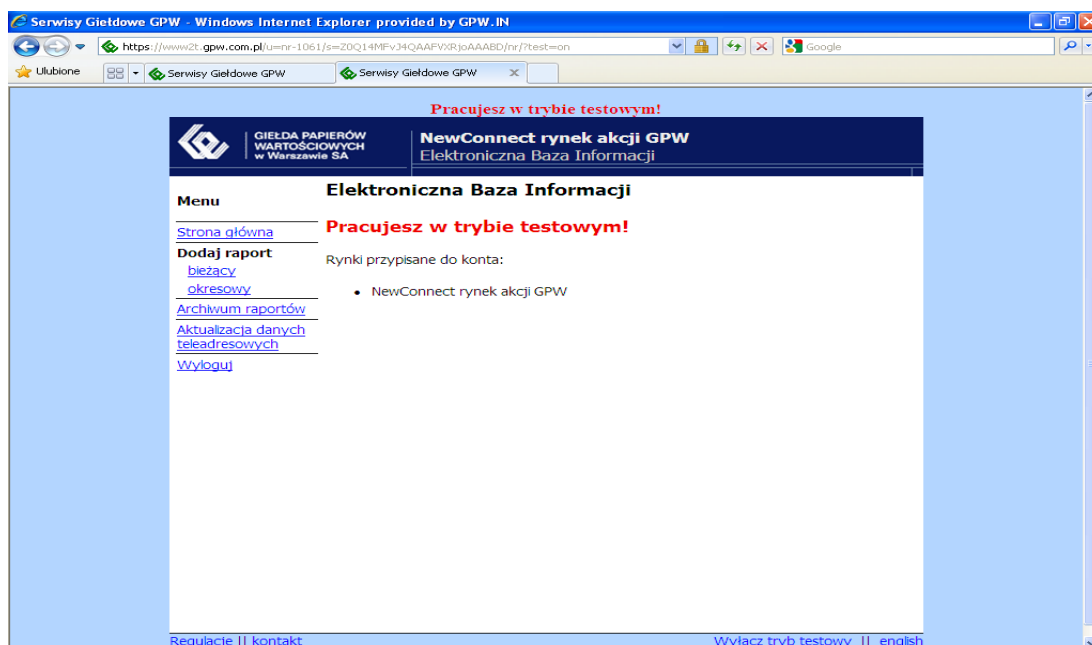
Serwisy Giełdowe GPW - Windows Internet Explorer provided by GPW.IN

https://www2t.gpw.com.pl/u=nr-1061/s=Z0Q14MFvJ4QAAFVXRjoAAABD/nr/?test=on

Google

Ulubione

Serwisy Giełdowe GPW

Serwisy Giełdowe GPW

Pracujesz w trybie testowym!

GIEŁDA PAPIERÓW WARTOŚCIOWYCH w Warszawie SA

NewConnect rynek akcji GPW
Elektroniczna Baza Informacji

Menu

Strona główna

Dodaj raport
bieżący
okresowy

Archiwum raportów

Aktualizacja danych teleadresowych

Wyloguj

Elektroniczna Baza Informacji

Pracujesz w trybie testowym!

Rynki przypisane do konta:

• NewConnect rynek akcji GPW

Regulacje || kontakt

Wyłącz tryb testowy || english